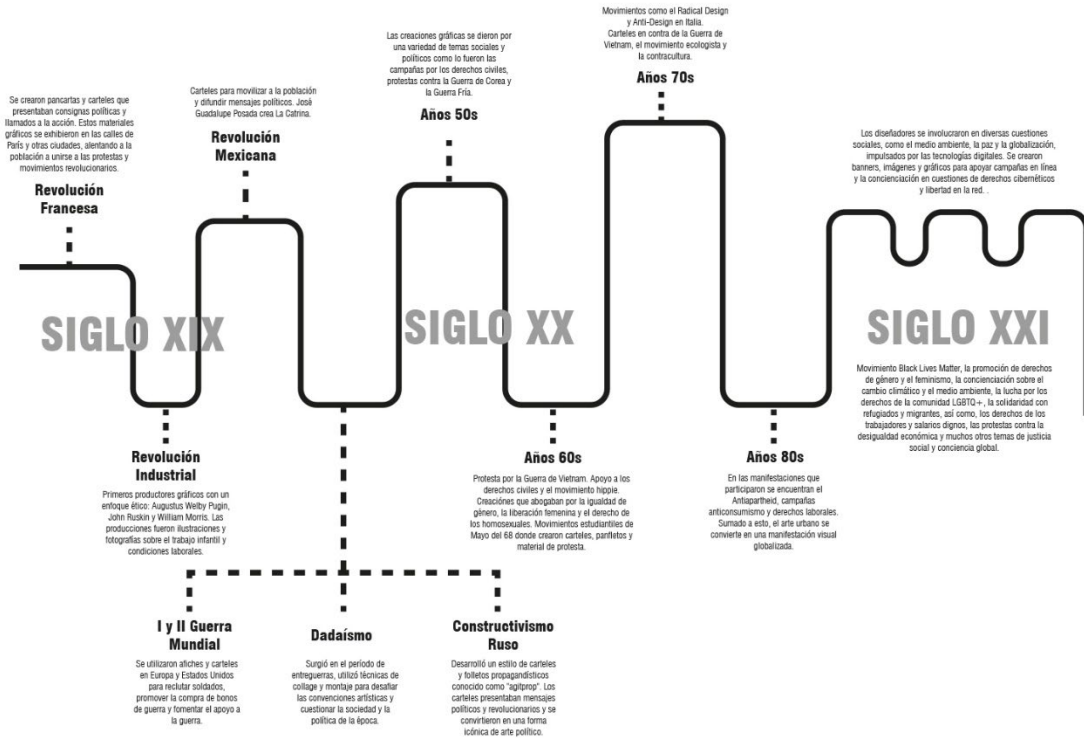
Se crearon pancartas y carteles que presentaban consignas políticas y llamados a la acción. Estos materiales gráficos se exhibieron en las calles de París y otras ciudades, alentando a la población a unirse a las protestas y movimientos revolucionarios.

Revolución Francesa

Carteles para movilizar a la población y difundir mensajes políticos. José Guadalupe Posada crea La Catrina.

Revolución Mexicana

Las creaciones gráficas se dieron por una variedad de temas sociales y políticos como lo fueron las campañas por los derechos civiles, protestas contra la Guerra de Corea y la Guerra Fría.

Años 50s

Movimientos como el Radical Design y Anti-Design en Italia. Carteles en contra de la Guerra de Vietnam, el movimiento ecologista y la contracultura.

Años 70s

Los diseñadores se involucraron en diversas cuestiones sociales, como el medio ambiente, la paz y la globalización, impulsados por las tecnologías digitales. Se crearon banners, imágenes y gráficos para apoyar campañas en línea y la concienciación en cuestiones de derechos cibernéticos y libertad en la red. .

SIGLO XIX

SIGLO XX

SIGLO XXI

Movimiento Black Lives Matter, la promoción de derechos de género y el feminismo, la concienciación sobre el cambio climático y el medio ambiente, la lucha por los derechos de la comunidad LGBTQ+, la solidaridad con refugiados y migrantes, así como, los derechos de los trabajadores y salarios dignos, las protestas contra la desigualdad económica y muchos otros temas de justicia social y conciencia global.

Revolución Industrial

Primeros productores gráficos con un enfoque ético: Augustus Welby Pugin, John Ruskin y William Morris. Las producciones fueron ilustraciones y fotografías sobre el trabajo infantil y condiciones laborales.

Años 60s

Protesta por la Guerra de Vietnam. Apoyo a los derechos civiles y el movimiento hippie. Creaciones que abogaban por la igualdad de género, la liberación femenina y el derecho de los homosexuales. Movimientos estudiantiles de Mayo del 68 donde crearon carteles, panfletos y material de protesta.

Años 80s

En las manifestaciones que participaron se encuentran el Antiapartheid, campañas anticonsumismo y derechos laborales. Sumado a esto, el arte urbano se convierte en una manifestación visual globalizada.

I y II Guerra Mundial

Se utilizaron afiches y carteles en Europa y Estados Unidos para reclutar soldados, promover la compra de bonos de guerra y fomentar el apoyo a la guerra.

Dadaísmo

Surgió en el período de entreguerras, utilizó técnicas de collage y montaje para desafiar las convenciones artísticas y cuestionar la sociedad y la política de la época.

Constructivismo Ruso

Desarrolló un estilo de carteles y folletos propagandísticos conocido como "agitprop". Los carteles presentaban mensajes políticos y revolucionarios y se convirtieron en una forma icónica de arte político.